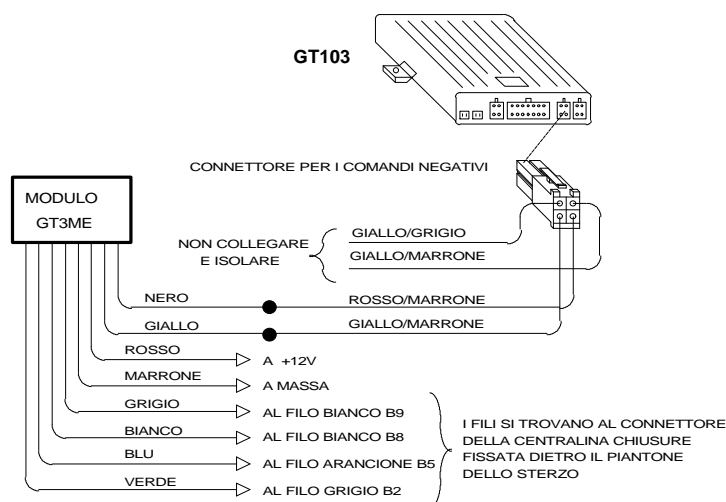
GT103

CONNETTORE PER I COMANDI NEGATIVI

MODULO
GT3ME

NON COLLEGARE
E ISOLARE

GIALLO/GRIGIO

GIALLO/MARRONE

NERO

ROSSO/MARRONE

GIALLO

GIALLO/MARRONE

ROSSO

A +12V

MARRONE

A MASSA

GRIGIO

AL FILO BIANCO B9

BIANCO

AL FILO BIANCO B8

BLU

AL FILO ARANCIONE B5

VERDE

AL FILO GRIGIO B2

I FILI SI TROVANO AL CONNETTORE
DELLA CENTRALINA CHIUSURE
FISSATA DIETRO IL PIANTONE
DELLO STERZO